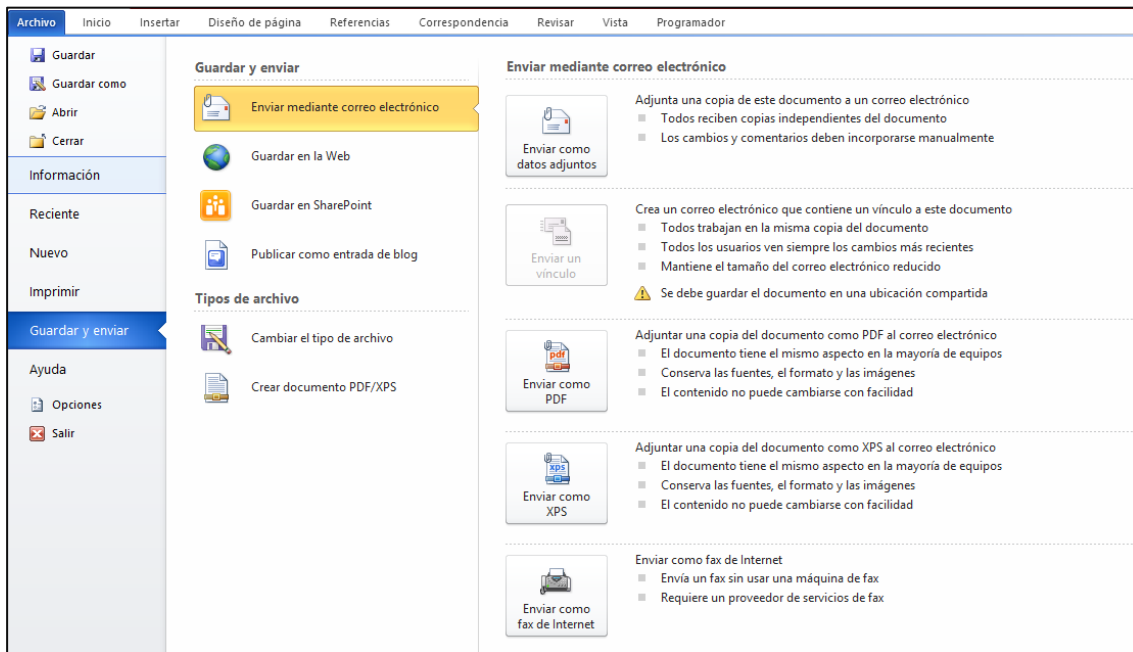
Archivo Inicio Insertar Diseño de página Referencias Correspondencia Revisar Vista Programador

Guardar
Guardar como
Abrir
Cerrar
Información
Reciente
Nuevo
Imprimir
Guardar y enviar
Ayuda
Opciones
Salir

Guardar y enviar

Enviar mediante correo electrónico

Guardar en la Web

Guardar en SharePoint

Publicar como entrada de blog

Tipos de archivo

Cambiar el tipo de archivo

Crear documento PDF/XPS

Enviar mediante correo electrónico

Enviar como datos adjuntos

Adjunta una copia de este documento a un correo electrónico
Todos reciben copias independientes del documento
Los cambios y comentarios deben incorporarse manualmente

Enviar un vínculo

Crea un correo electrónico que contiene un vínculo a este documento
Todos trabajan en la misma copia del documento
Todos los usuarios ven siempre los cambios más recientes
Mantiene el tamaño del correo electrónico reducido
Se debe guardar el documento en una ubicación compartida

pdf
Enviar como PDF

Adjuntar una copia del documento como PDF al correo electrónico
El documento tiene el mismo aspecto en la mayoría de equipos
Conserva las fuentes, el formato y las imágenes
El contenido no puede cambiarse con facilidad

xps
Enviar como XPS

Adjuntar una copia del documento como XPS al correo electrónico
El documento tiene el mismo aspecto en la mayoría de equipos
Conserva las fuentes, el formato y las imágenes
El contenido no puede cambiarse con facilidad

Enviar como fax de Internet

Enviar como fax de Internet
Envía un fax sin usar una máquina de fax
Requiere un proveedor de servicios de fax